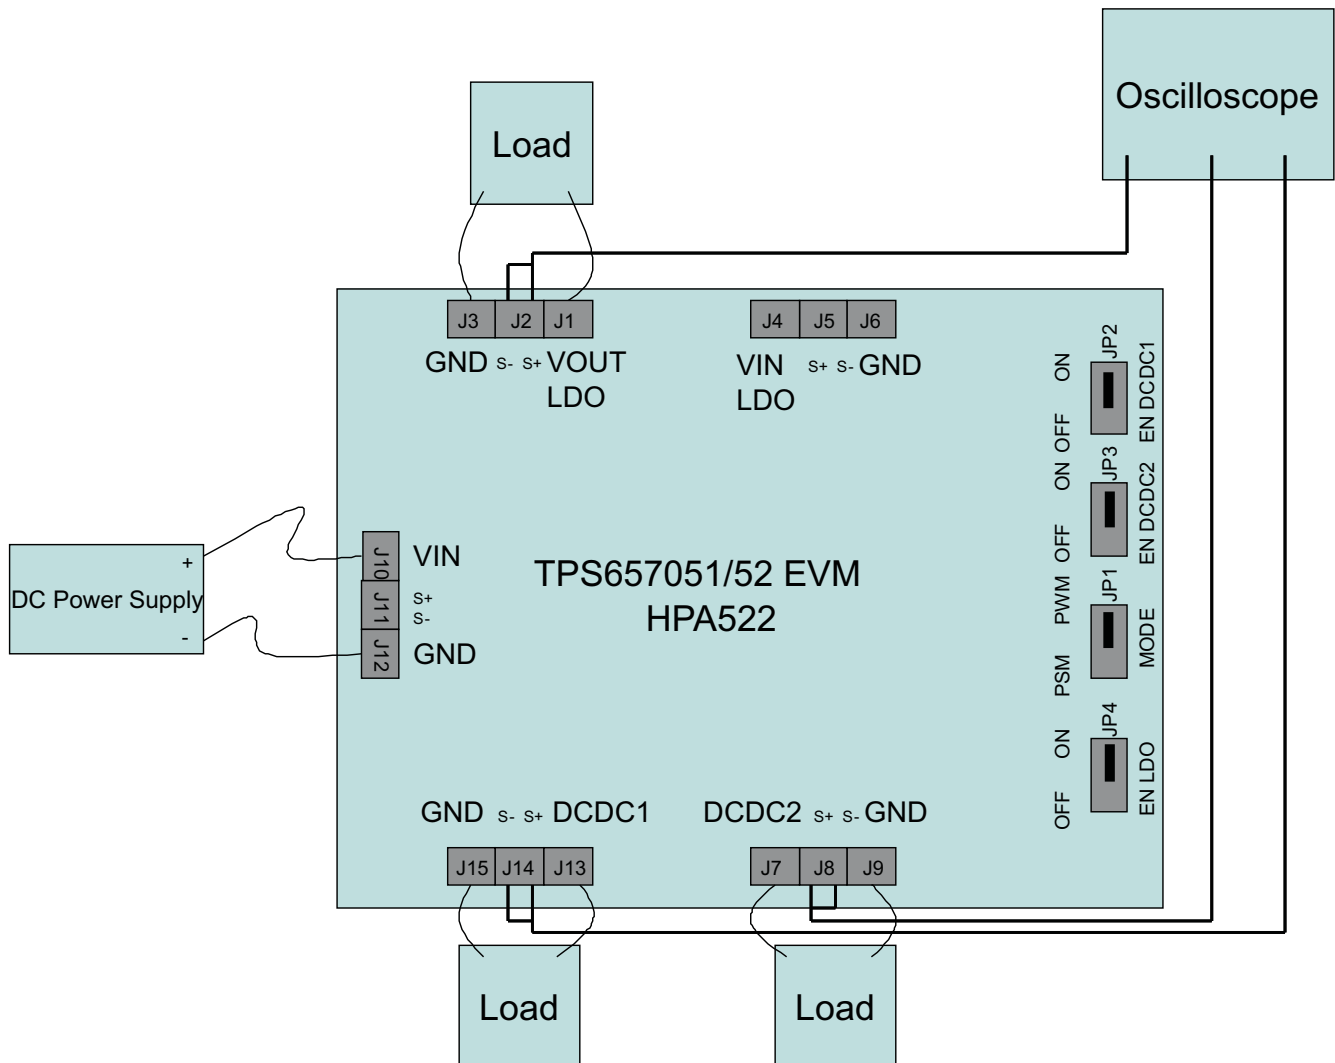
Oscilloscope

Load

J3 J2 J1
GND S- S+ VOUT LDO

J4 J5 J6
VIN LDO S+ S- GND

ON JP2 OFF EN DCDC1
ON JP3 OFF EN DCDC2
PWM JP1 PSM MODE
ON JP4 OFF EN LDO

+
DC Power Supply
-

J10 VIN
J11 S+ S-
J12 GND

TPS657051/52 EVM
HPA522

GND S- S+ DCDC1
DCDC2 S+ S- GND

J15 J14 J13
J7 J8 J9

Load
Load